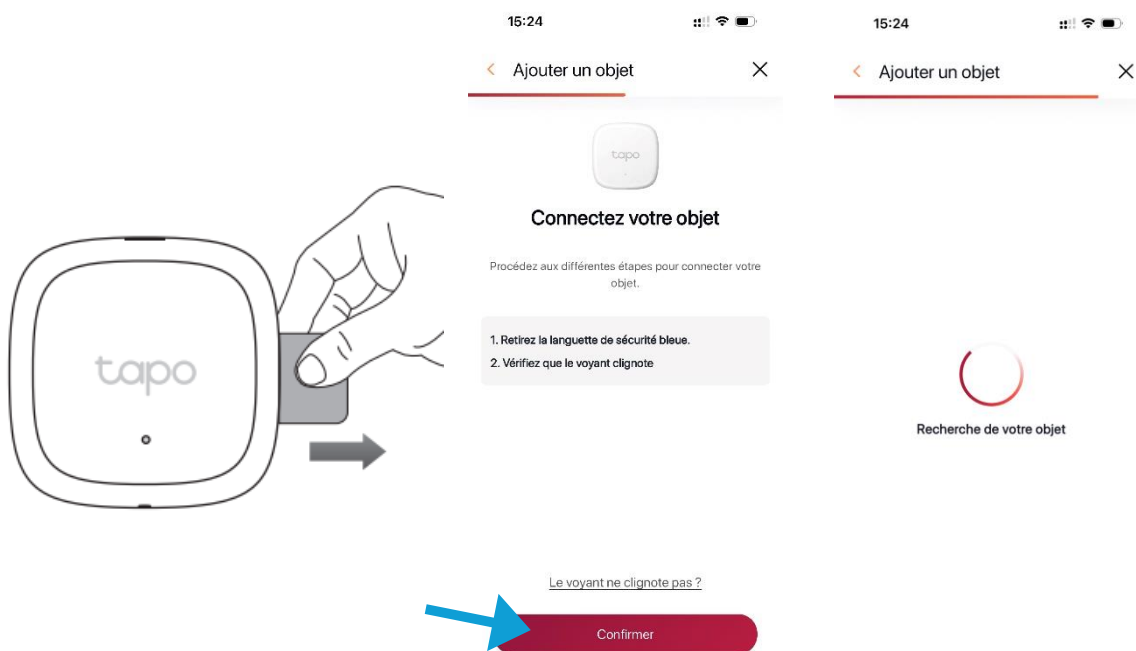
tapo

15:24

Ajouter un objet

tapo

Connectez votre objet

Procédez aux différentes étapes pour connecter votre objet.

1. Retirez la languette de sécurité bleue.
2. Vérifiez que le voyant clignote

Le voyant ne clignote pas ?

Confirmer

15:24

Ajouter un objet

Recherche de votre objet